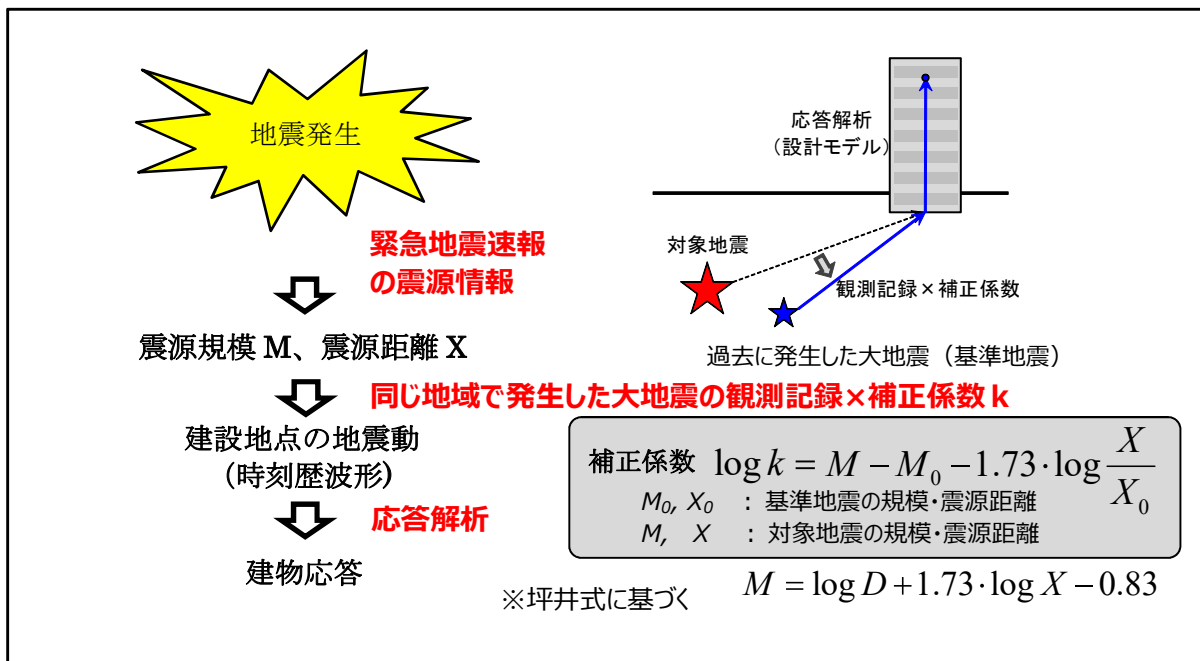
地震発生

緊急地震速報
の震源情報

震源規模 M、震源距離 X

同じ地域で発生した大地震の観測記録×補正係数 k

建設地点の地震動
（時刻歴波形）

応答解析

建物応答

応答解析
（設計モデル）

対象地震

観測記録×補正係数

過去に発生した大地震（基準地震）

補正係数 $\log k = M - M_0 - 1.73 \cdot \log \frac{X}{X_0}$
$M_0, X_0$ ： 基準地震の規模・震源距離
$M, \quad X$ ： 対象地震の規模・震源距離

$M = \log D + 1.73 \cdot \log X - 0.83$

※坪井式に基づく